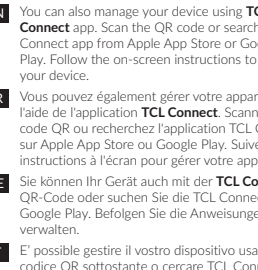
You can also manage your device using **TC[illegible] Connect** app. Scan the QR code or search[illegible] Connect app from Apple App Store or Go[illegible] Play. Follow the on-screen instructions to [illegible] your device.

Vous pouvez également gérer votre appar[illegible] l'aide de l'application **TCL Connect**. Scann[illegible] code QR ou recherchez l'application TCL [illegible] sur Apple App Store ou Google Play. Suive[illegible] instructions à l'écran pour gérer votre app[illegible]

Sie können Ihr Gerät auch mit der **TCL Co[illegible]** QR-Code oder suchen Sie die TCL Conne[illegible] Google Play. Befolgen Sie die Anweisunge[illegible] verwalten.

E' possibile gestire il vostro dispositivo usa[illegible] codice QR sottostante o cercare TCL Con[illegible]